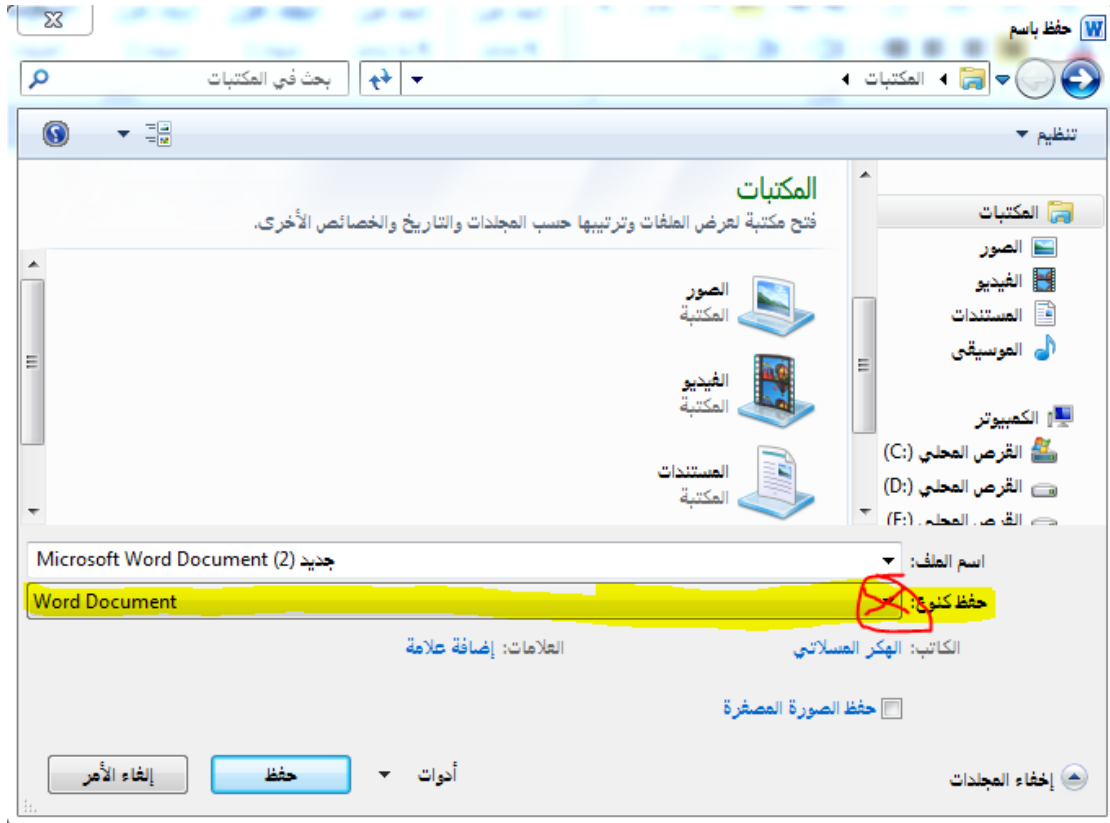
حفظ باسم

المكتبات

بحث في المكتبات

تنظيم

المكتبات
الصور
الفيديو
المستندات
الموسيقى

الكمبيوتر
القرص المحلي (:C)
القرص المحلي (:D)
القرص المحلي (:E)

المكتبات
فتح مكتبة لعرض الملفات وترتيبها حسب المجلدات والتاريخ والخصائص الأخرى.

الصور
المكتبة

الفيديو
المكتبة

المستندات
المكتبة

اسم الملف: جديد (2) Microsoft Word Document

حفظ كنوع: Word Document

الكاتب: الهكر المسلاتي

العلامات: إضافة علامة

حفظ الصورة المصغرة

إخفاء المجلدات

أدوات

حفظ

إلغاء الأمر